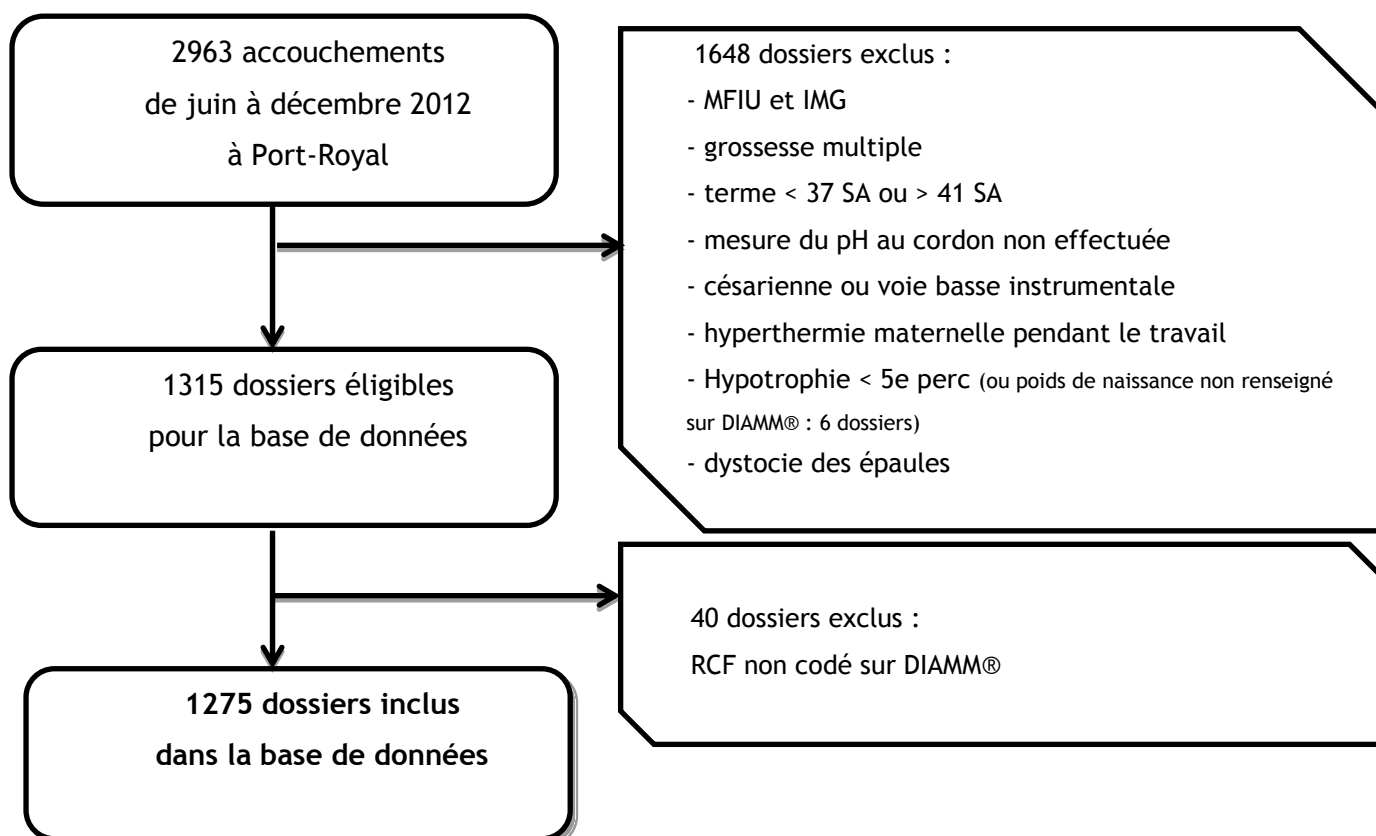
2963 accouchements
de juin à décembre 2012
à Port-Royal

1648 dossiers exclus :
- MFIU et IMG
- grossesse multiple
- terme < 37 SA ou > 41 SA
- mesure du pH au cordon non effectuée
- césarienne ou voie basse instrumentale
- hyperthermie maternelle pendant le travail
- Hypotrophie < 5e perc (ou poids de naissance non renseigné sur DIAMM® : 6 dossiers)
- dystocie des épaules

1315 dossiers éligibles
pour la base de données

40 dossiers exclus :
RCF non codé sur DIAMM®

1275 dossiers inclus
dans la base de données